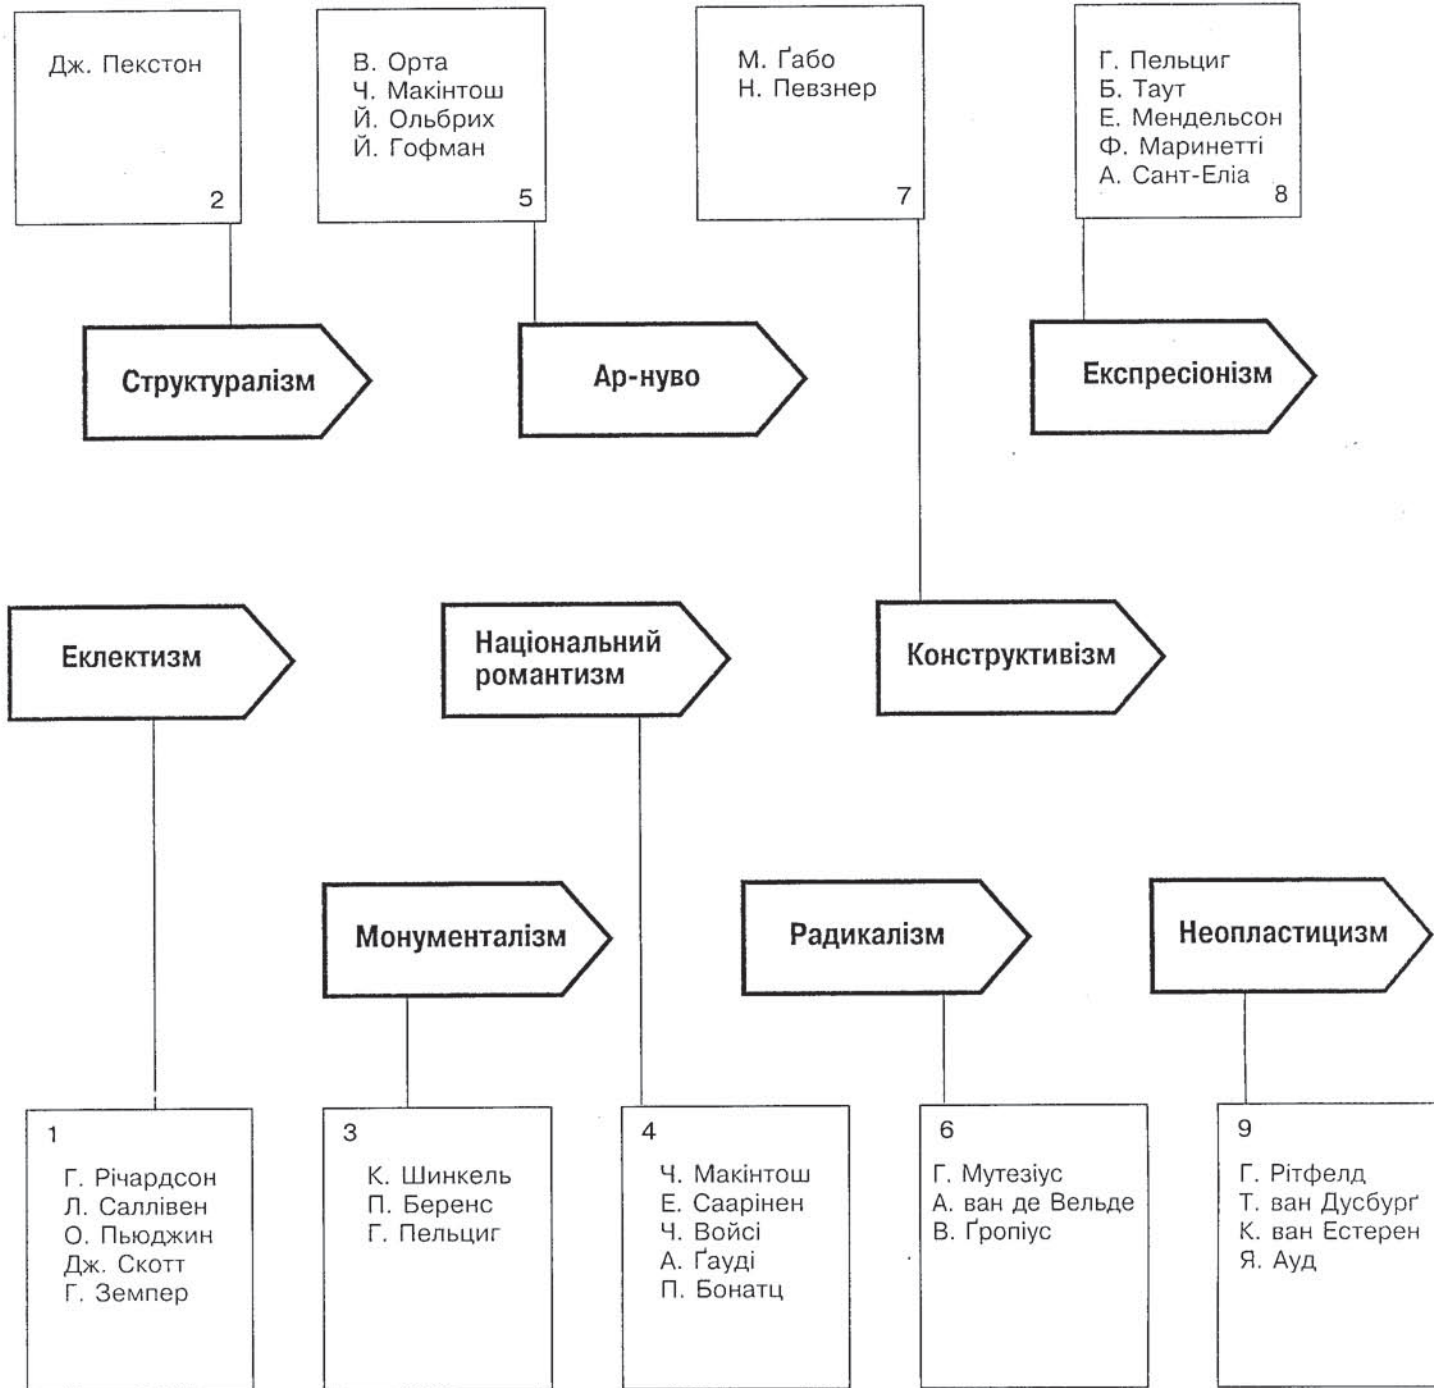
Дж. Пекстон
2

В. Орта
Ч. Макінтош
Й. Ольбрих
Й. Гофман
5

М. Ґабо
Н. Певзнер
7

Г. Пельциг
Б. Таут
Е. Мендельсон
Ф. Маринетті
А. Сант-Еліа
8

Структуралізм

Ар-нуво

Експресіонізм

Еклектизм

Національний романтизм

Конструктивізм

Монументалізм

Радикалізм

Неопластицизм

1
Г. Річардсон
Л. Саллівен
О. Пьюджин
Дж. Скотт
Г. Земпер

3
К. Шинкель
П. Беренс
Г. Пельциг

4
Ч. Макінтош
Е. Саарінен
Ч. Войсі
А. Ґауді
П. Бонатц

6
Г. Мутезіус
А. ван де Вельде
В. Ґропіус

9
Г. Рітфелд
Т. ван Дусбурґ
К. ван Естерен
Я. Ауд